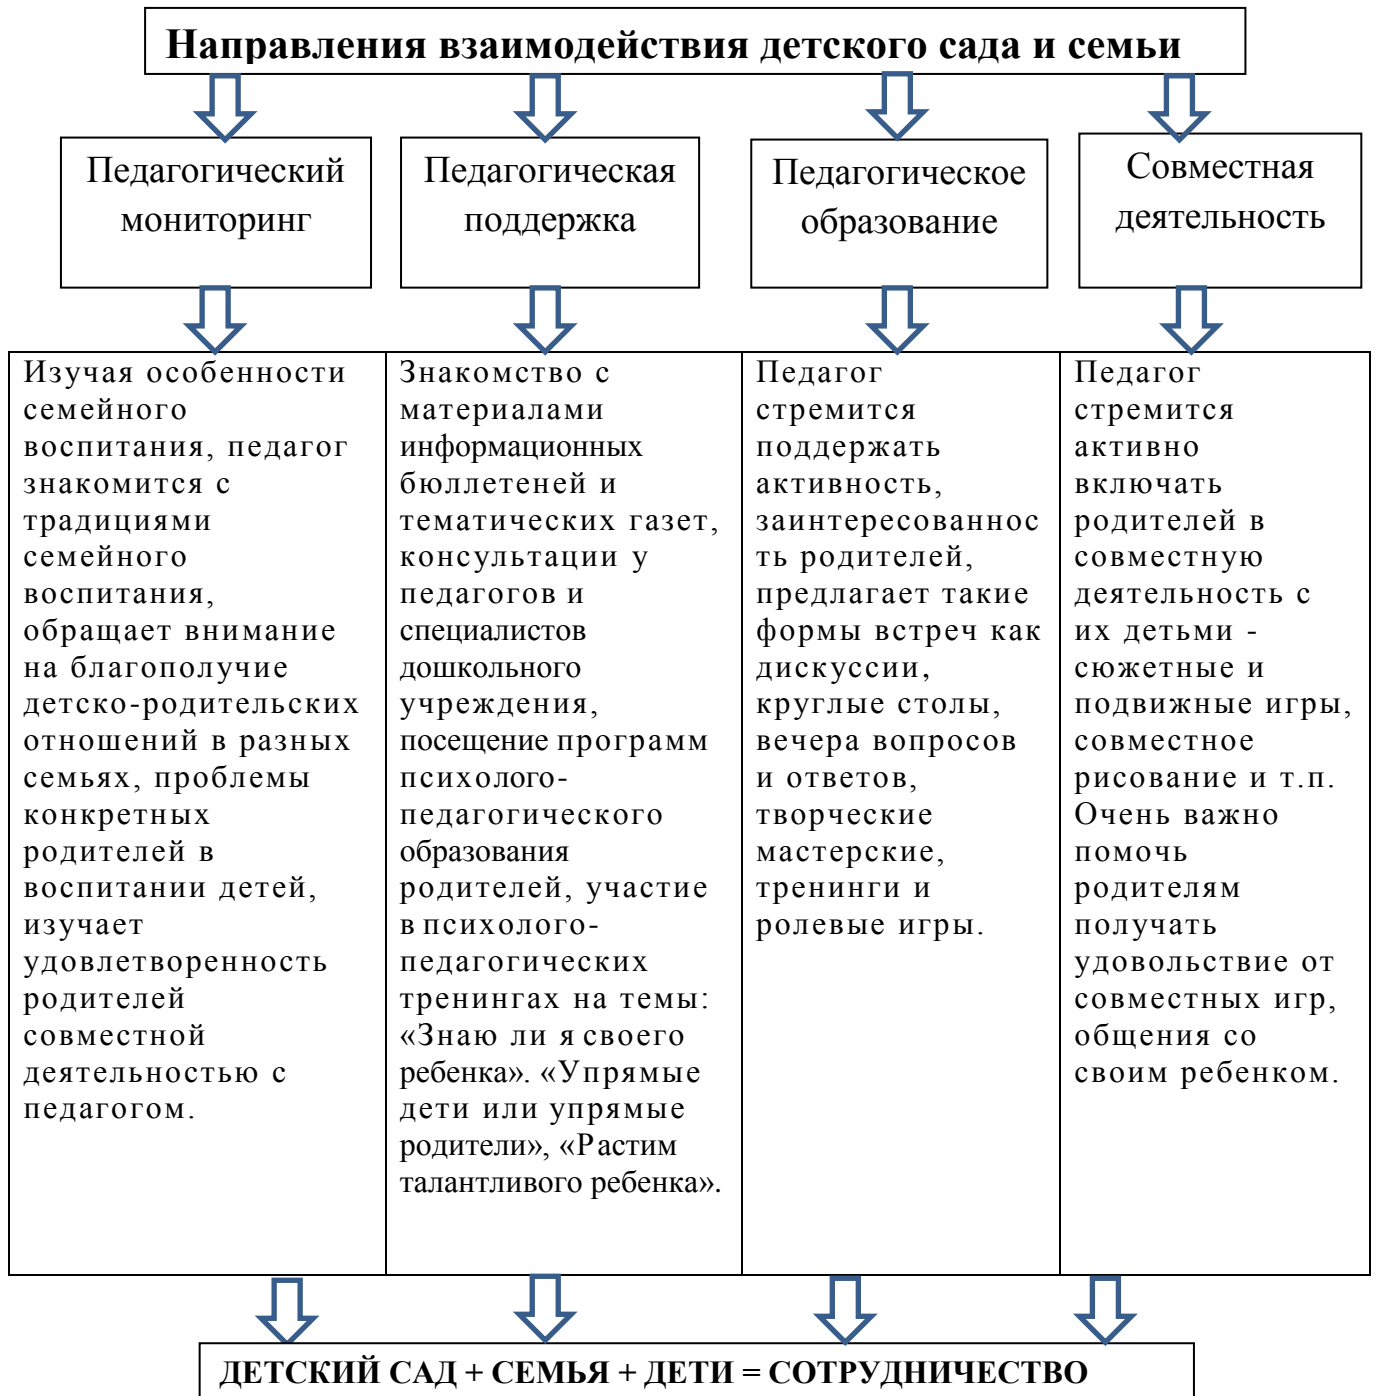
Направления взаимодействия детского сада и семьи

Педагогический мониторинг

Педагогическая поддержка

Педагогическое образование

Совместная деятельность

Изучая особенности семейного воспитания, педагог знакомится с традициями семейного воспитания, обращает внимание на благополучие детско-родительских отношений в разных семьях, проблемы конкретных родителей в воспитании детей, изучает удовлетворенность родителей совместной деятельностью с педагогом.

Знакомство с материалами информационных бюллетеней и тематических газет, консультации у педагогов и специалистов дошкольного учреждения, посещение программ психолого-педагогического образования родителей, участие в психолого-педагогических тренингах на темы: «Знаю ли я своего ребенка». «Упрямые дети или упрямые родители», «Растим талантливого ребенка».

Педагог стремится поддержать активность, заинтересованность родителей, предлагает такие формы встреч как дискуссии, круглые столы, вечера вопросов и ответов, творческие мастерские, тренинги и ролевые игры.

Педагог стремится активно включать родителей в совместную деятельность с их детьми - сюжетные и подвижные игры, совместное рисование и т.п. Очень важно помочь родителям получать удовольствие от совместных игр, общения со своим ребенком.

ДЕТСКИЙ САД + СЕМЬЯ + ДЕТИ = СОТРУДНИЧЕСТВО